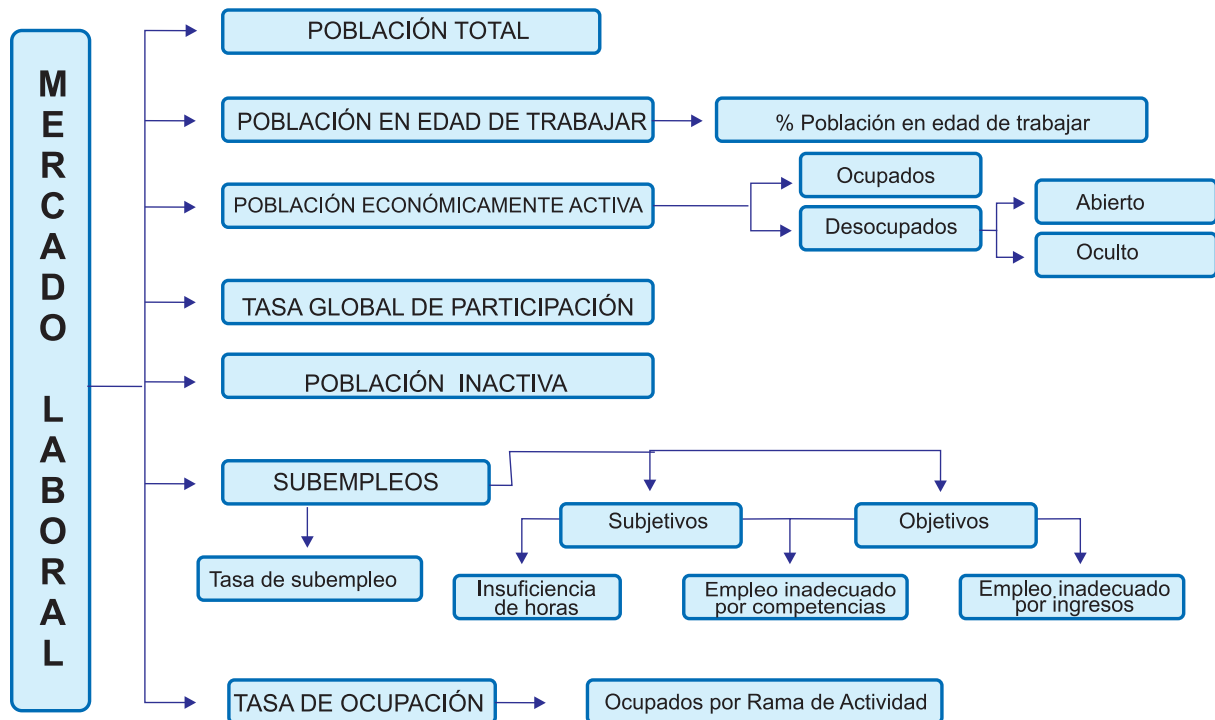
MERCADO LABORAL

POBLACIÓN TOTAL

POBLACIÓN EN EDAD DE TRABAJAR

% Población en edad de trabajar

POBLACIÓN ECONÓMICAMENTE ACTIVA

Ocupados

Desocupados

Abierto

Oculto

TASA GLOBAL DE PARTICIPACIÓN

POBLACIÓN INACTIVA

SUBEMPLEOS

Tasa de subempleo

Subjetivos

Objetivos

Insuficiencia de horas

Empleo inadecuado por competencias

Empleo inadecuado por ingresos

TASA DE OCUPACIÓN

Ocupados por Rama de Actividad